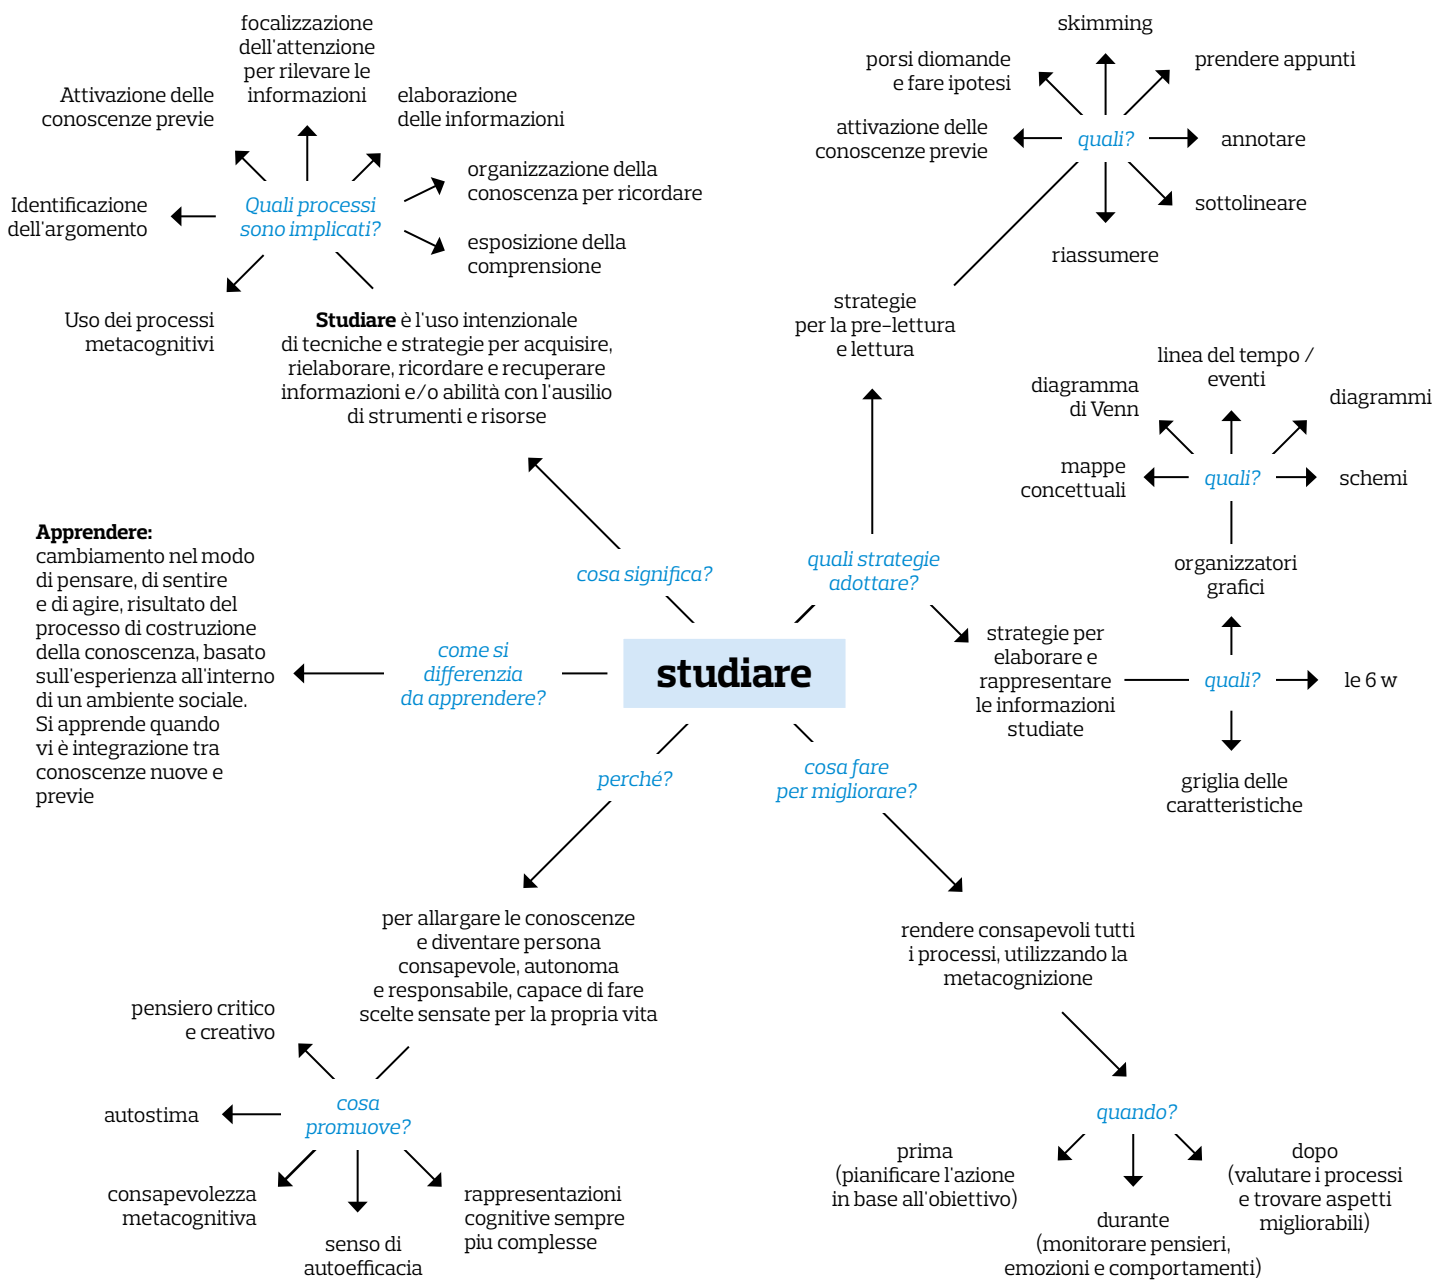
focalizzazione dell'attenzione per rilevare le informazioni

Attivazione delle conoscenze previe

elaborazione delle informazioni

Identificazione dell'argomento

Quali processi sono implicati?

organizzazione della conoscenza per ricordare

esposizione della comprensione

Uso dei processi metacognitivi

**Studiare** è l'uso intenzionale di tecniche e strategie per acquisire, rielaborare, ricordare e recuperare informazioni e/o abilità con l'ausilio di strumenti e risorse

skimming

porsi diomande e fare ipotesi

prendere appunti

attivazione delle conoscenze previe

quali?

annotare

sottolineare

riassumere

strategie per la pre-lettura e lettura

linea del tempo / eventi

diagramma di Venn

diagrammi

mappe concettuali

quali?

schemi

organizzatori grafici

**Apprendere:** cambiamento nel modo di pensare, di sentire e di agire, risultato del processo di costruzione della conoscenza, basato sull'esperienza all'interno di un ambiente sociale. Si apprende quando vi è integrazione tra conoscenze nuove e previe

cosa significa?

quali strategie adottare?

come si differenzia da apprendere?

studiare

strategie per elaborare e rappresentare le informazioni studiate

quali?

le 6 w

griglia delle caratteristiche

perché?

cosa fare per migliorare?

per allargare le conoscenze e diventare persona consapevole, autonoma e responsabile, capace di fare scelte sensate per la propria vita

rendere consapevoli tutti i processi, utilizzando la metacognizione

pensiero critico e creativo

autostima

cosa promuove?

consapevolezza metacognitiva

senso di autoefficacia

rappresentazioni cognitive sempre piu complesse

quando?

prima (pianificare l'azione in base all'obiettivo)

durante (monitorare pensieri, emozioni e comportamenti)

dopo (valutare i processi e trovare aspetti migliorabili)